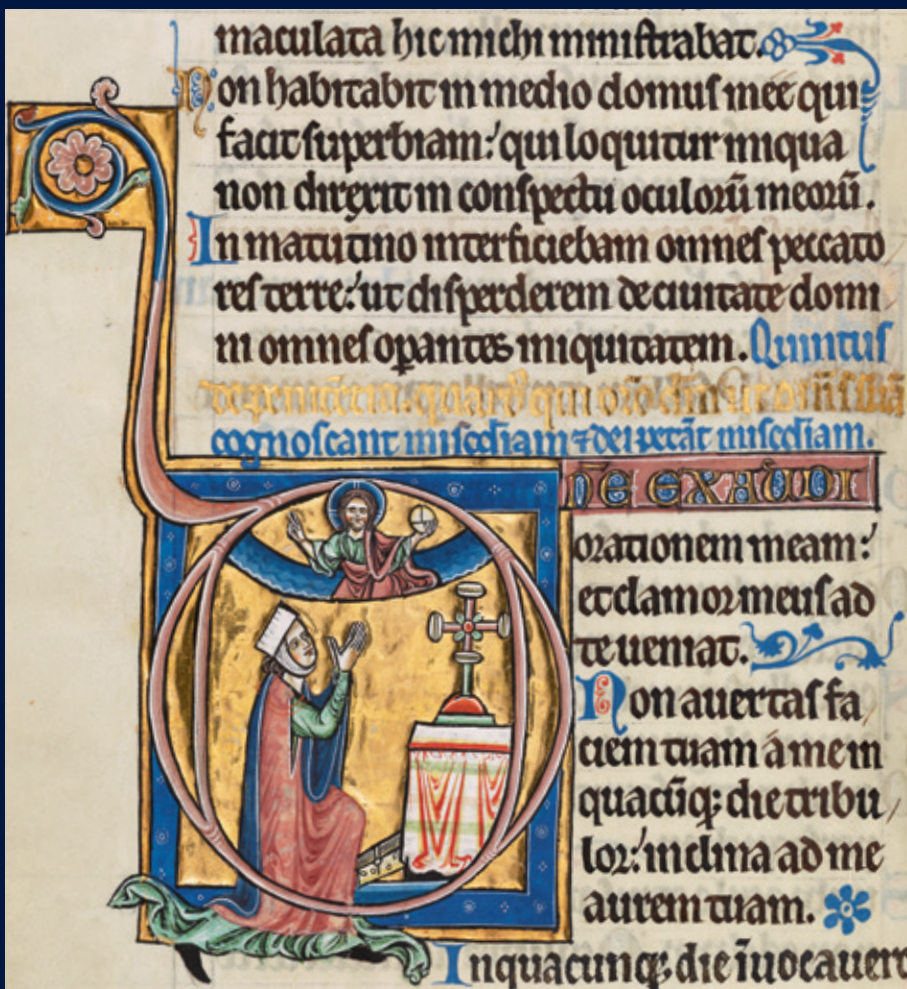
maculata hic michi ministrabat.
Non habitabit in medio domus mee qui facit superbiam:' qui loquitur iniqua non direxit in conspectu oculorũ meorũ.
In matutino interficiebam omnes peccatores terre:' ut disperderem de ciuitate domini omnes opantes iniquitatem. Quintus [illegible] cognoscant misericordiam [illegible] dei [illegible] misericordiam.
Ne exaudi orationem meam:' et clamor meus ad te ueniat.
Non auertas faciem tuam a me in quacũq; die tribulor:' inclina ad me aurem tuam.
In quacumq; die inuocauer